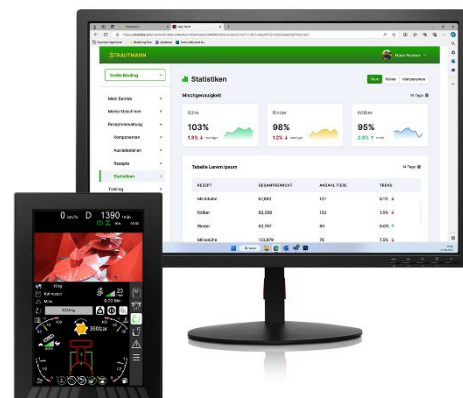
STRAUTMANN

Statistiken

Mein Betrieb
Meine Maschinen
Rezeptverwaltung
Komponenten
Auswertungen
Rezepte
Statistiken
Training

Milchgenauigkeit

Kühe
103%
Rinder
98%
Kälber
95%

Tabelle Lorem Ipsum

| REZEPT | GESAMTGEWICHT | ANZAHL TIERE | TREND |
|---|---|---|---|
| Milchkühe | 67,992 | 127 | |
| Kälber | 55,230 | 122 | 1.3% |
| Rinder | 22,797 | 89 | |
| Milchkühe | 123,879 | 78 | 7.3% |

0 km/h D 1390 rpm

Kg
Mix
300bar